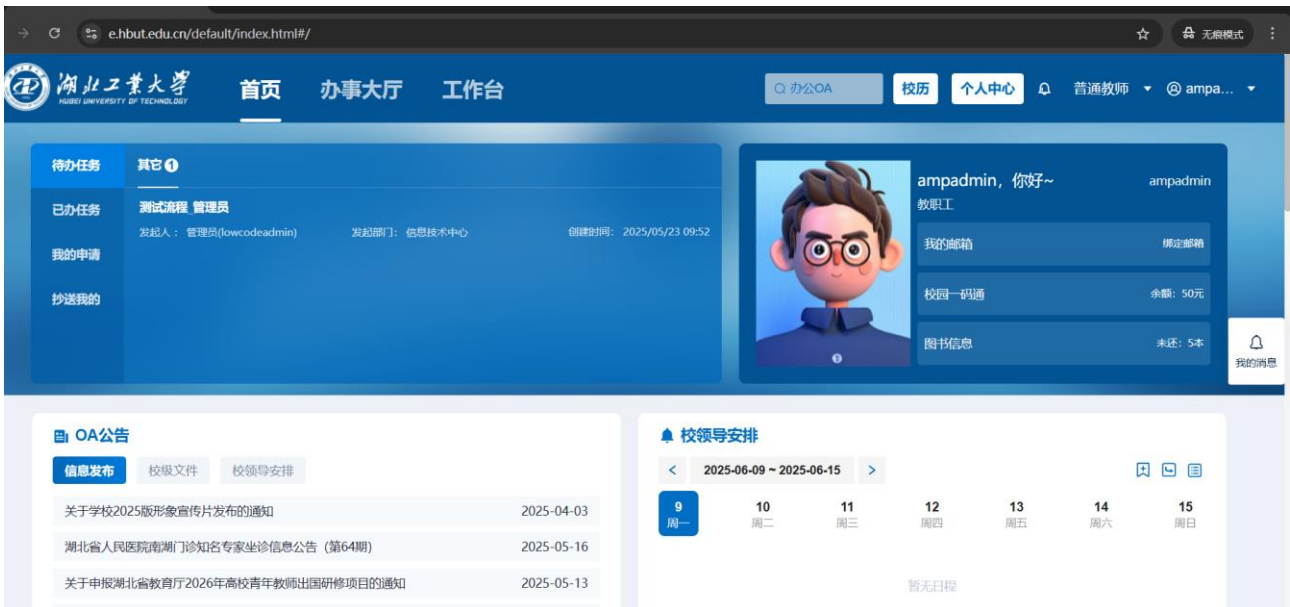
e.hbut.edu.cn/default/index.html#/

无痕模式

湖北工業大學
HUBEI UNIVERSITY OF TECHNOLOGY

首页 办事大厅 工作台

Q 办公OA 校历 个人中心 普通教师 ampa...

待办任务
已办任务
我的申请
抄送我的

其它 1

测试流程_管理员
发起人： 管理员(lowcodeadmin) 发起部门： 信息技术中心 创建时间： 2025/05/23 09:52

ampadmin，你好~ ampadmin
教职工

我的邮箱 绑定邮箱
校园一码通 余额：50元
图书信息 未还：5本

我的消息

OA公告

信息发布 校级文件 校领导安排

关于学校2025版形象宣传片发布的通知 2025-04-03
湖北省人民医院南湖门诊知名专家坐诊信息公告（第64期） 2025-05-16
关于申报湖北省教育厅2026年高校青年教师出国研修项目的通知 2025-05-13

校领导安排

2025-06-09 ~ 2025-06-15

| 9 | 10 | 11 | 12 | 13 | 14 | 15 |
|---|---|---|---|---|---|---|
| 周一 | 周二 | 周三 | 周四 | 周五 | 周六 | 周日 |

暂无日程